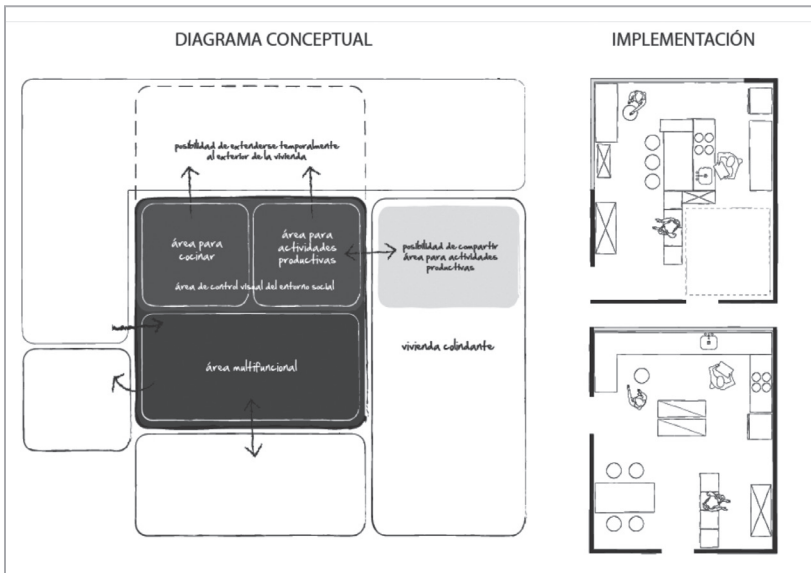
DIAGRAMA CONCEPTUAL

IMPLEMENTACIÓN

posibilidad de extenderse temporalmente al exterior de la vivienda

área para cocinar

área para actividades productivas

posibilidad de compartir área para actividades productivas

área de control visual del entorno social

área multifuncional

vivienda colindante